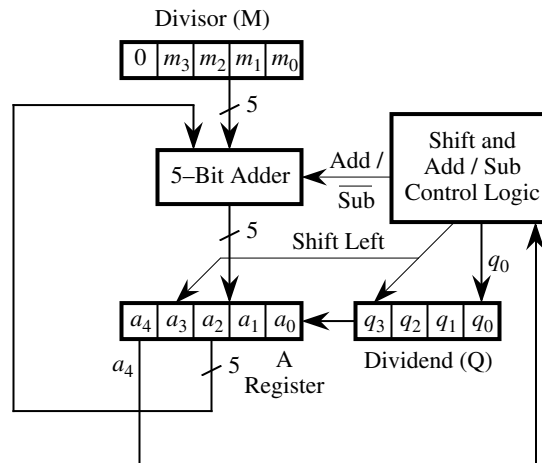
Divisor (M)

| 0 | $m_3$ | $m_2$ | $m_1$ | $m_0$ |
|---|---|---|---|---|

5

5–Bit Adder

Add / $\overline{\text{Sub}}$

Shift and Add / Sub Control Logic

5

Shift Left

$q_0$

| $a_4$ | $a_3$ | $a_2$ | $a_1$ | $a_0$ |
|---|---|---|---|---|

| $q_3$ | $q_2$ | $q_1$ | $q_0$ |
|---|---|---|---|

$a_4$

5

A Register

Dividend (Q)